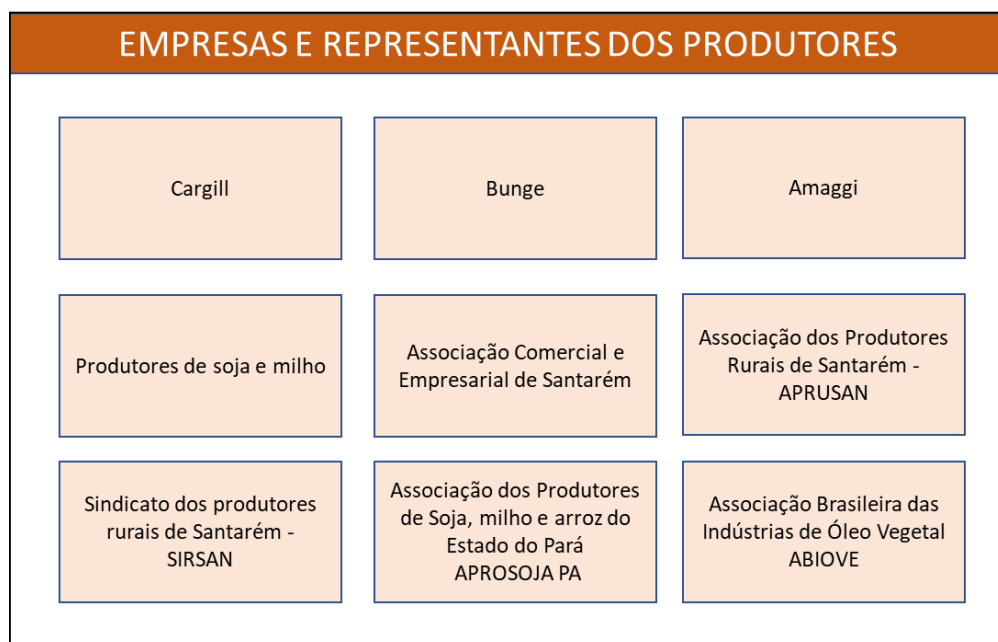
EMPRESAS E REPRESENTANTES DOS PRODUTORES

Cargill

Bunge

Amaggi

Produtores de soja e milho

Associação Comercial e Empresarial de Santarém

Associação dos Produtores Rurais de Santarém - APRUSAN

Sindicato dos produtores rurais de Santarém - SIRSAN

Associação dos Produtores de Soja, milho e arroz do Estado do Pará APROSOJA PA

Associação Brasileira das Indústrias de Óleo Vegetal ABIOVE